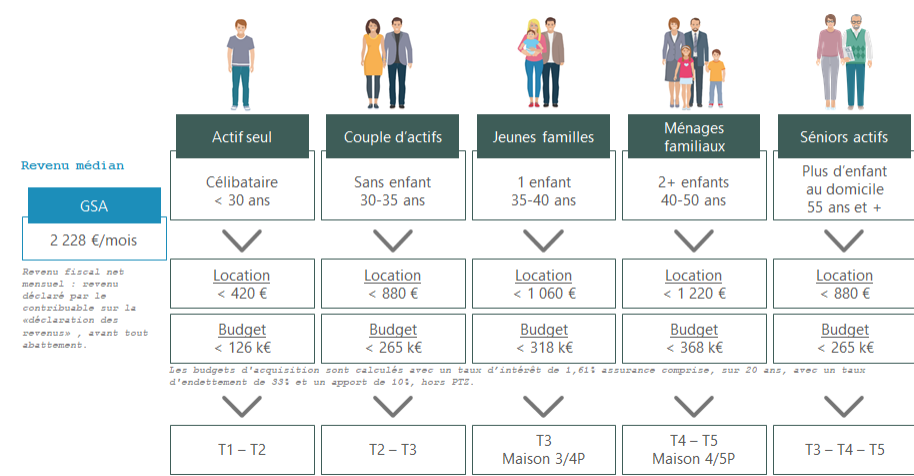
Revenu médian

GSA

2 228 €/mois

Revenu fiscal net mensuel : revenu déclaré par le contribuable sur la «déclaration des revenus» , avant tout abattement.

| Actif seul | Couple d'actifs | Jeunes familles | Ménages familiaux | Séniors actifs |
|---|---|---|---|---|
| Célibataire < 30 ans | Sans enfant 30-35 ans | 1 enfant 35-40 ans | 2+ enfants 40-50 ans | Plus d'enfant au domicile 55 ans et + |
| Location < 420 € | Location < 880 € | Location < 1 060 € | Location < 1 220 € | Location < 880 € |
| Budget < 126 k€ | Budget < 265 k€ | Budget < 318 k€ | Budget < 368 k€ | Budget < 265 k€ |

Les budgets d'acquisition sont calculés avec un taux d'intérêt de 1,61% assurance comprise, sur 20 ans, avec un taux d'endettement de 33% et un apport de 10%, hors PTZ.

| T1 – T2 | T2 – T3 | T3 Maison 3/4P | T4 – T5 Maison 4/5P | T3 – T4 – T5 |
|---|---|---|---|---|